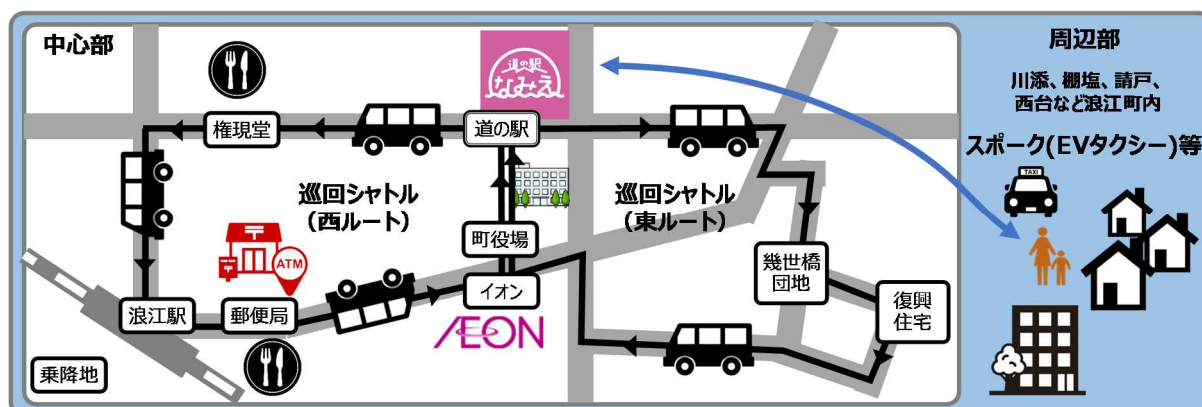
中心部

道の駅 なみえ

権現堂

道の駅

巡回シャトル（西ルート）

巡回シャトル（東ルート）

町役場

ATM

イオン

AEON

幾世橋団地

復興住宅

浪江駅

郵便局

乗降地

周辺部

川添、棚塩、請戸、西台など浪江町内

スポーク(EVタクシー)等

TAXI